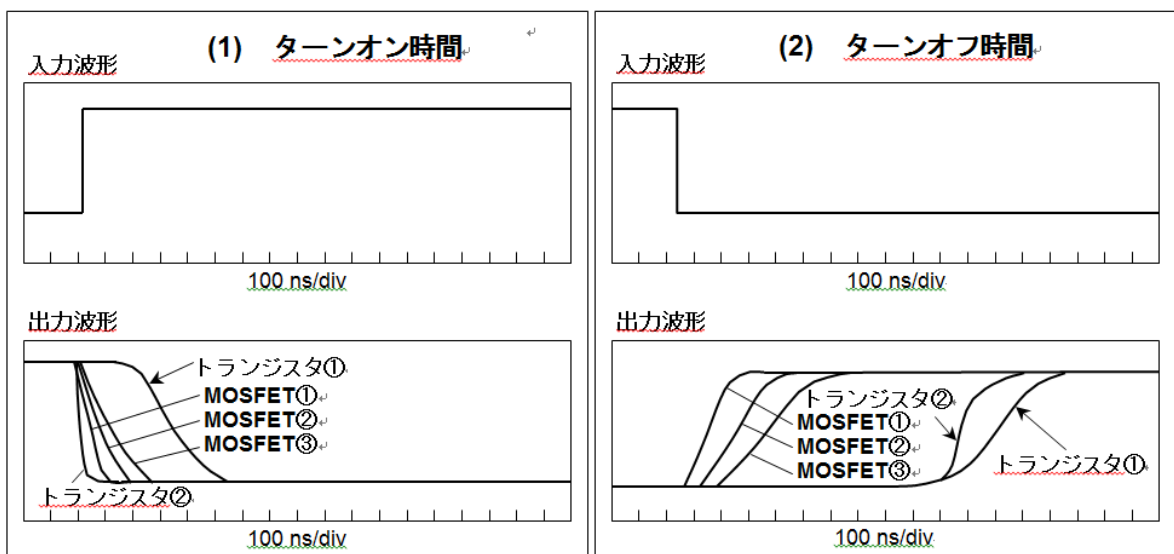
(1) ターンオン時間

入力波形

100 ns/div

出力波形

トランジスタ①
MOSFET①
MOSFET②
MOSFET③
トランジスタ②

100 ns/div

(2) ターンオフ時間

入力波形

100 ns/div

出力波形

トランジスタ②
MOSFET①
MOSFET②
MOSFET③
トランジスタ①

100 ns/div